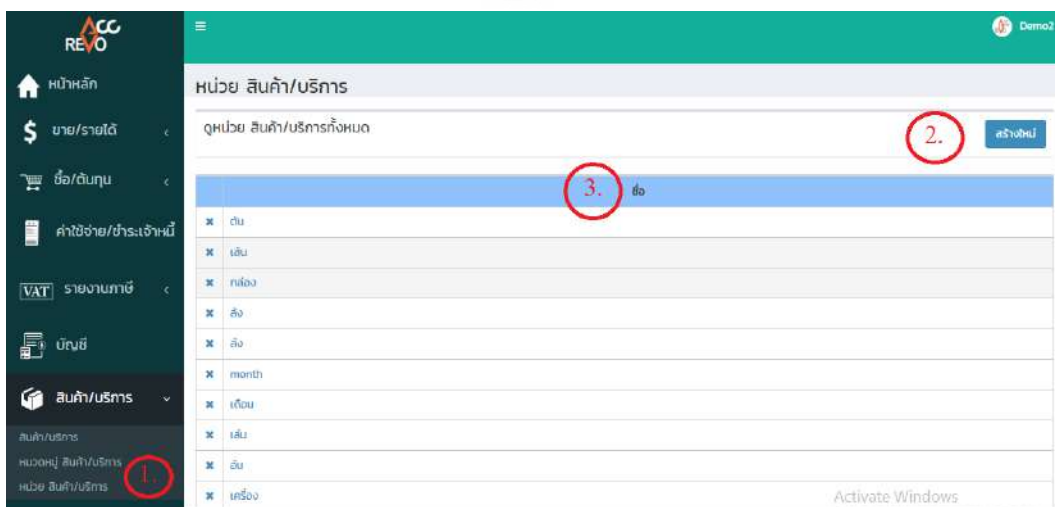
ACC REVO

≡

Demo2

หน้าหลัก

ขาย/รายได้

ซื้อ/ต้นทุน

ค่าใช้จ่าย/ชำระเจ้าหนี้

VAT รายงานภาษี

บัญชี

สินค้า/บริการ

สินค้า/บริการ

หมวดหมู่ สินค้า/บริการ

หน่วย สินค้า/บริการ

1.

หน่วย สินค้า/บริการ

ดูหน่วย สินค้า/บริการทั้งหมด

2.

สร้างใหม่

3.

| | ชื่อ |
|---|---|
| ✖ | ต้น |
| ✖ | เส้น |
| ✖ | กล่อง |
| ✖ | ลัง |
| ✖ | ลัง |
| ✖ | month |
| ✖ | เดือน |
| ✖ | เล่ม |
| ✖ | อัน |
| ✖ | เครื่อง |

Activate Windows